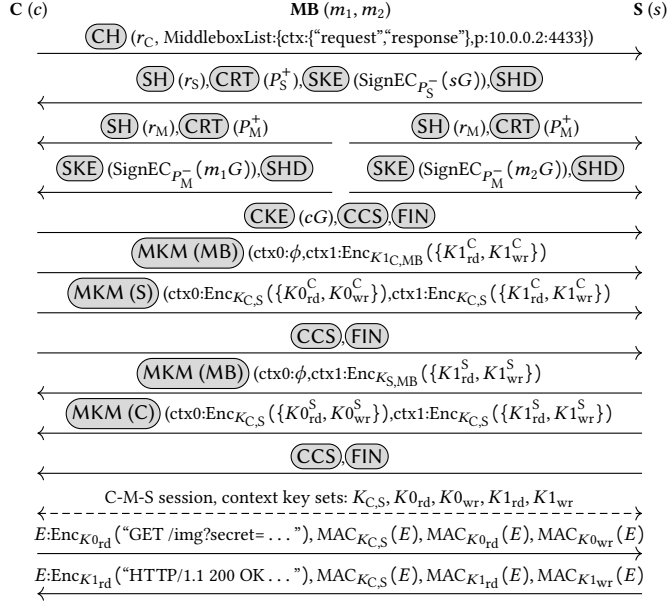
**C** ($c$) **MB** ($m_1, m_2$) **S** ($s$)

CH ($r_C$, MiddleboxList:{ctx:{"request","response"},p:10.0.0.2:4433})

SH ($r_S$), CRT ($P_S^+$), SKE (SignEC$_{P_S^-}(sG)$), SHD

SH ($r_M$), CRT ($P_M^+$)

SH ($r_M$), CRT ($P_M^+$)

SKE (SignEC$_{P_M^-}(m_1G)$), SHD

SKE (SignEC$_{P_M^-}(m_2G)$), SHD

CKE ($cG$), CCS, FIN

MKM (MB) (ctx0:$\phi$,ctx1:Enc$_{K1_{C,MB}}(\{K1_{rd}^C, K1_{wr}^C\})$

MKM (S) (ctx0:Enc$_{K_{C,S}}(\{K0_{rd}^C, K0_{wr}^C\})$,ctx1:Enc$_{K_{C,S}}(\{K1_{rd}^C, K1_{wr}^C\})$)

CCS, FIN

MKM (MB) (ctx0:$\phi$,ctx1:Enc$_{K_{S,MB}}(\{K1_{rd}^S, K1_{wr}^S\})$

MKM (C) (ctx0:Enc$_{K_{C,S}}(\{K0_{rd}^S, K0_{wr}^S\})$,ctx1:Enc$_{K_{C,S}}(\{K1_{rd}^S, K1_{wr}^S\})$)

CCS, FIN

C-M-S session, context key sets: $K_{C,S}$, $K0_{rd}$, $K0_{wr}$, $K1_{rd}$, $K1_{wr}$

$E$:Enc$_{K0_{rd}}$("GET /img?secret= . . . "), MAC$_{K_{C,S}}(E)$, MAC$_{K0_{rd}}(E)$, MAC$_{K0_{wr}}(E)$

$E$:Enc$_{K1_{rd}}$("HTTP/1.1 200 OK . . . "), MAC$_{K_{C,S}}(E)$, MAC$_{K1_{rd}}(E)$, MAC$_{K1_{wr}}(E)$